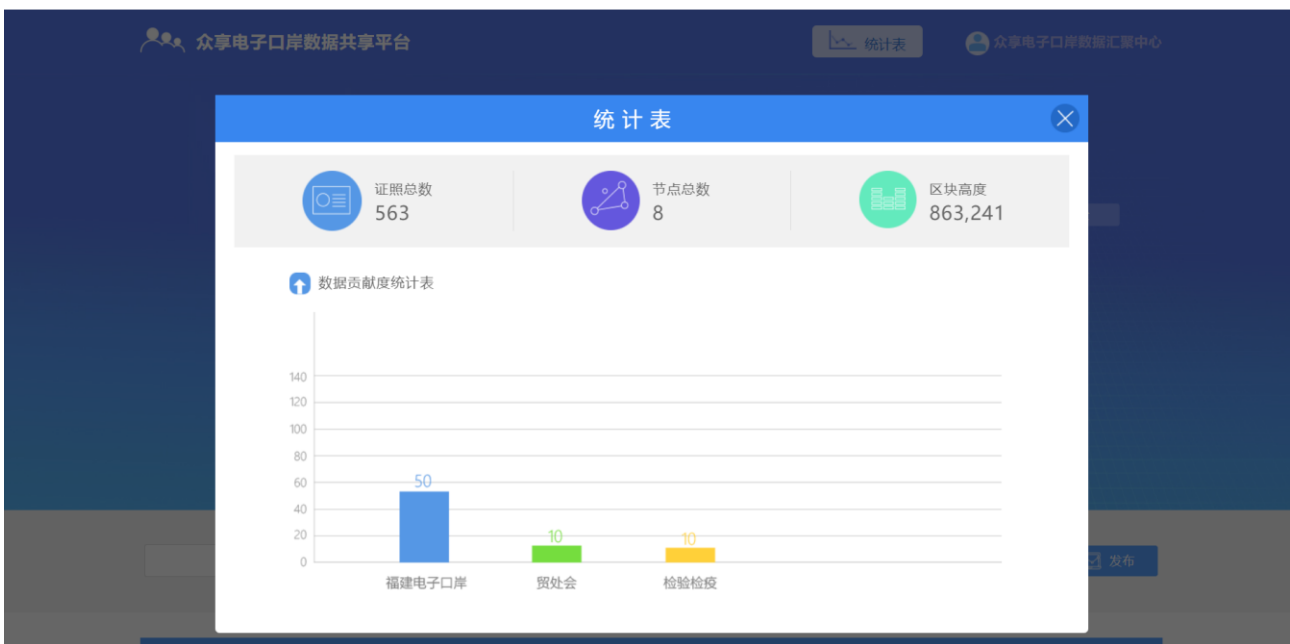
众享电子口岸数据共享平台

统计表

众享电子口岸数据汇聚中心

统计表

证照总数
563

节点总数
8

区块高度
863,241

数据贡献度统计表

| | |
|---|---|
| 福建电子口岸 | 50 |
| 贸处会 | 10 |
| 检验检疫 | 10 |

140
120
100
80
60
40
20
0

发布